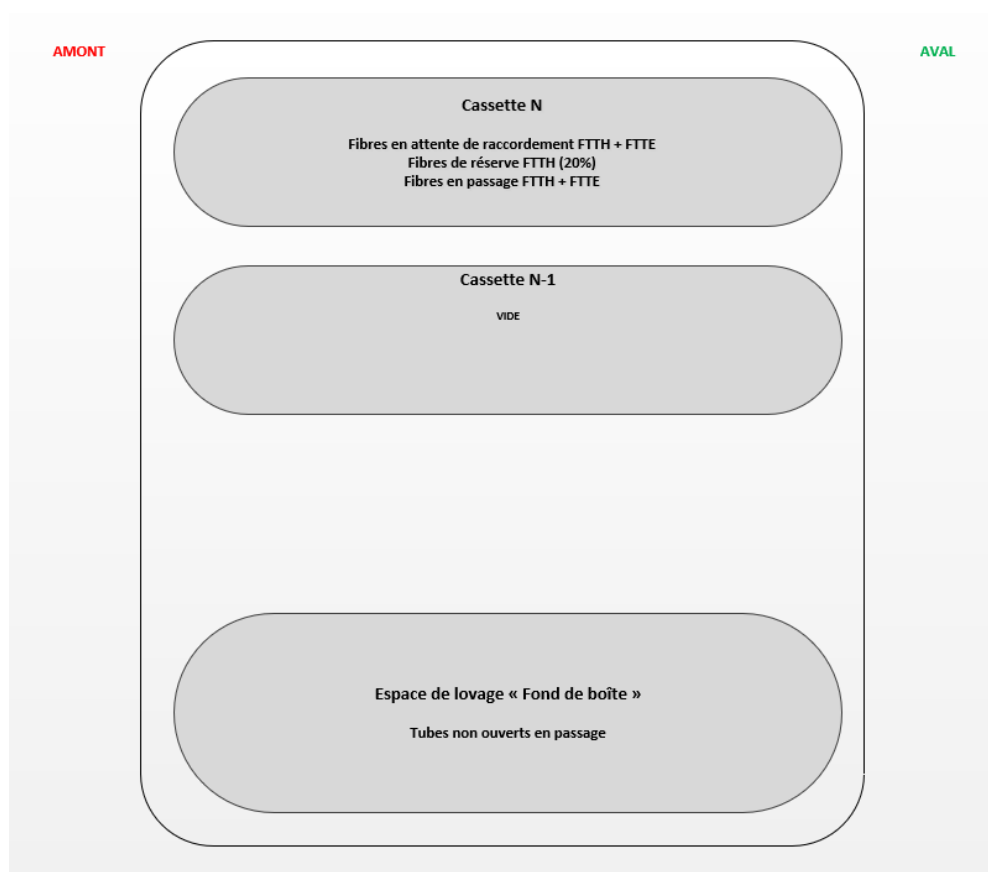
AMONT

AVAL

Cassette N

Fibres en attente de raccordement FTTH + FTTE
Fibres de réserve FTTH (20%)
Fibres en passage FTTH + FTTE

Cassette N-1

VIDE

Espace de lovage « Fond de boîte »

Tubes non ouverts en passage